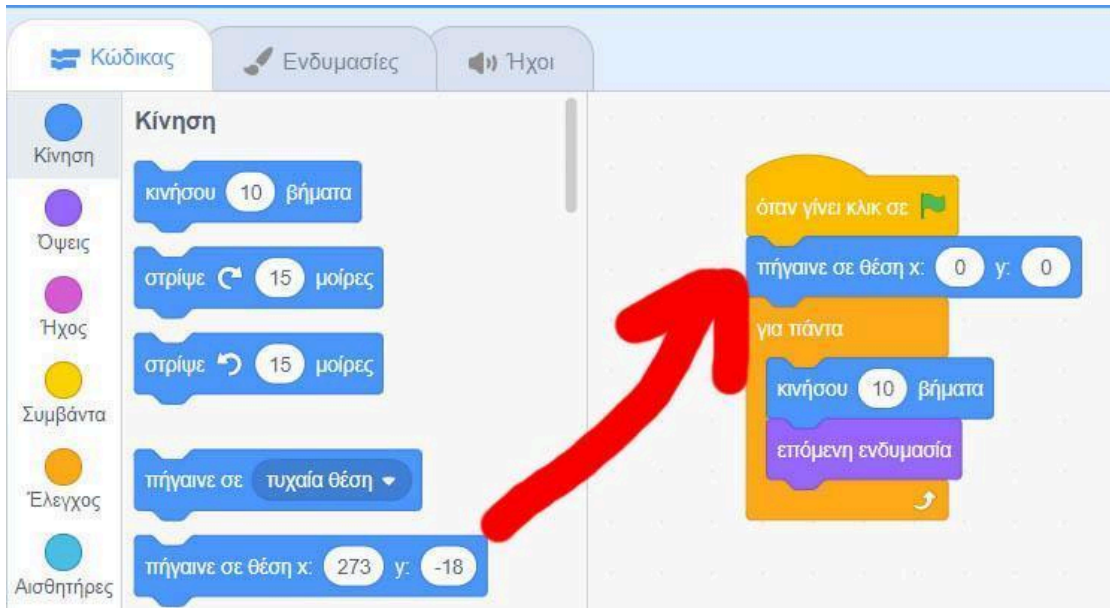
Κώδικας
Ενδυμασίες
Ήχοι

Κίνηση
Όψεις
Ήχος
Συμβάντα
Έλεγχος
Αισθητήρες

Κίνηση
κινήσου 10 βήματα
στρίψε 15 μοίρες
στρίψε 15 μοίρες
πήγαινε σε τυχαία θέση
πήγαινε σε θέση x: 273 y: -18

όταν γίνει κλικ σε
πήγαινε σε θέση x: 0 y: 0
για πάντα
κινήσου 10 βήματα
επόμενη ενδυμασία